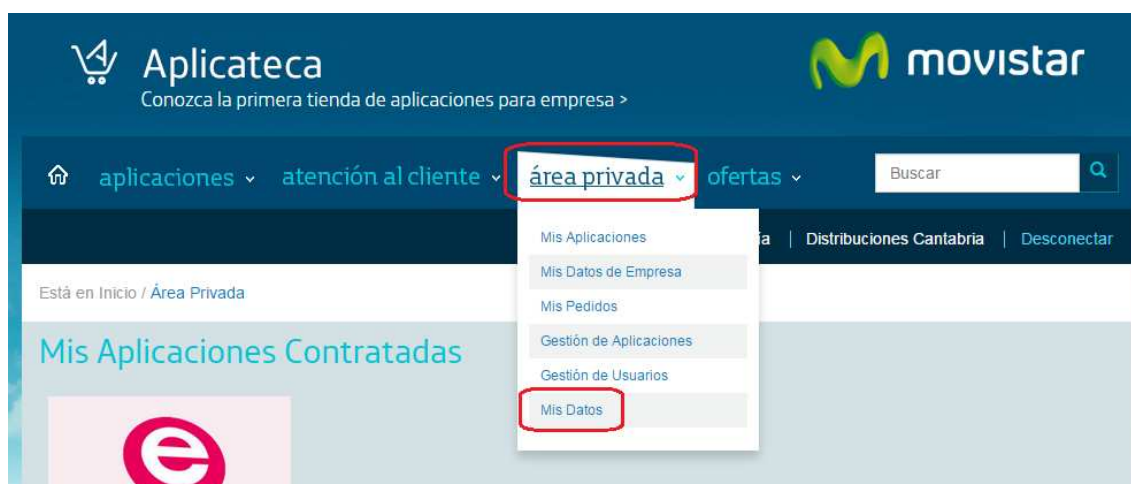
Aplicateca
Conozca la primera tienda de aplicaciones para empresa >

movistar

aplicaciones ⌄ atención al cliente ⌄ área privada ⌄ ofertas ⌄

Buscar

Mis Aplicaciones
Mis Datos de Empresa
Mis Pedidos
Gestión de Aplicaciones
Gestión de Usuarios
Mis Datos

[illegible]ía | Distribuciones Cantabria | Desconectar

Está en Inicio / Área Privada

Mis Aplicaciones Contratadas